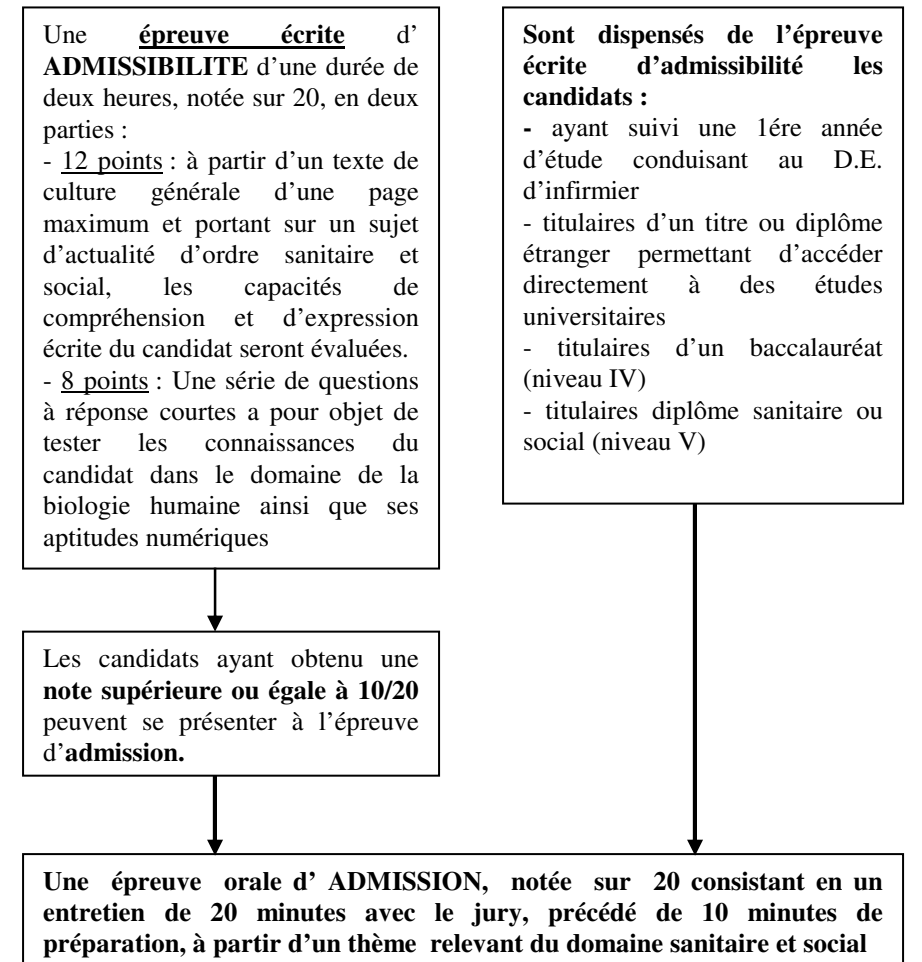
Une **épreuve écrite** d' **ADMISSIBILITE** d'une durée de deux heures, notée sur 20, en deux parties :
- 12 points : à partir d'un texte de culture générale d'une page maximum et portant sur un sujet d'actualité d'ordre sanitaire et social, les capacités de compréhension et d'expression écrite du candidat seront évaluées.
- 8 points : Une série de questions à réponse courtes a pour objet de tester les connaissances du candidat dans le domaine de la biologie humaine ainsi que ses aptitudes numériques

**Sont dispensés de l'épreuve écrite d'admissibilité les candidats :**
- ayant suivi une 1ére année d'étude conduisant au D.E. d'infirmier
- titulaires d'un titre ou diplôme étranger permettant d'accéder directement à des études universitaires
- titulaires d'un baccalauréat (niveau IV)
- titulaires diplôme sanitaire ou social (niveau V)

Les candidats ayant obtenu une **note supérieure ou égale à 10/20** peuvent se présenter à l'épreuve d'**admission.**

**Une épreuve orale d' ADMISSION, notée sur 20 consistant en un entretien de 20 minutes avec le jury, précédé de 10 minutes de préparation, à partir d'un thème relevant du domaine sanitaire et social**